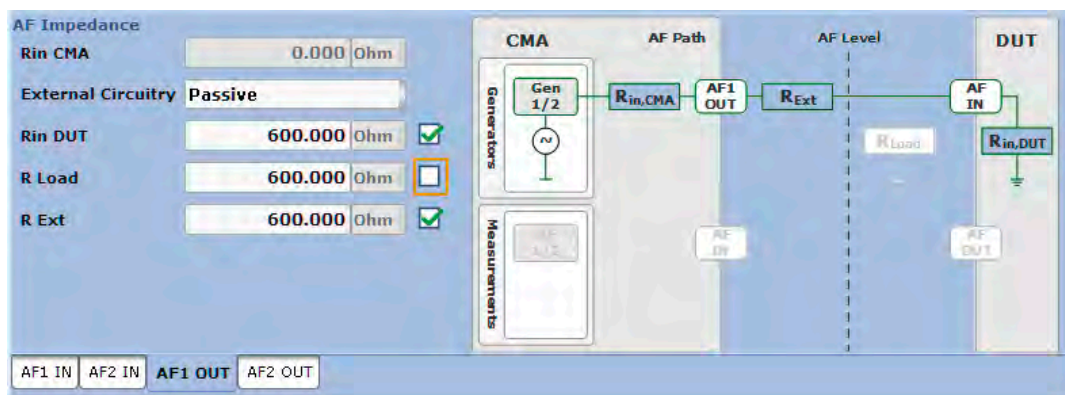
AF Impedance

Rin CMA 0.000 Ohm

External Circuitry Passive

Rin DUT 600.000 Ohm

R Load 600.000 Ohm

R Ext 600.000 Ohm

CMA

AF Path

AF Level

DUT

Generators

Gen 1/2

$R_{in,CMA}$

AF1 OUT

$R_{Ext}$

AF IN

$R_{Load}$

$R_{in,DUT}$

Measurements

AF 1/2

AF IN

AF OUT

AF1 IN AF2 IN AF1 OUT AF2 OUT